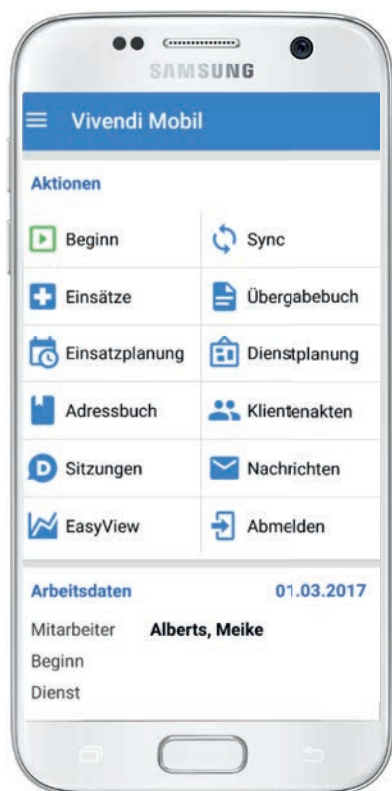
SAMSUNG

Vivendi Mobil

Aktionen

| | |
|---|---|
| Beginn | Sync |
| Einsätze | Übergabebuch |
| Einsatzplanung | Dienstplanung |
| Adressbuch | Klientenakten |
| Sitzungen | Nachrichten |
| EasyView | Abmelden |

Arbeitsdaten 01.03.2017

Mitarbeiter Alberts, Meike

Beginn

Dienst